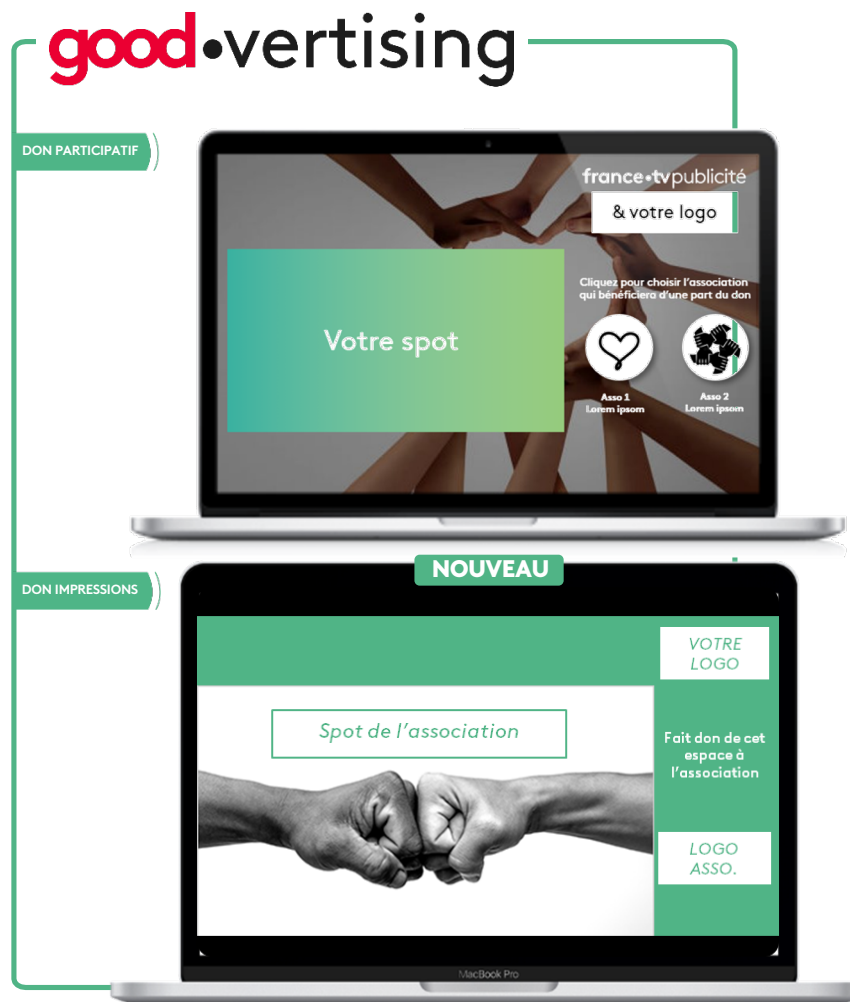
good•vertising

DON PARTICIPATIF

france•tvpublicité

& votre logo

Votre spot

Cliquez pour choisir l'association qui bénéficiera d'une part du don

Asso 1
Lorem ipsom

Asso 2
Lorem ipsom

DON IMPRESSIONS

NOUVEAU

VOTRE LOGO

Spot de l'association

Fait don de cet espace à l'association

LOGO ASSO.

MacBook Pro